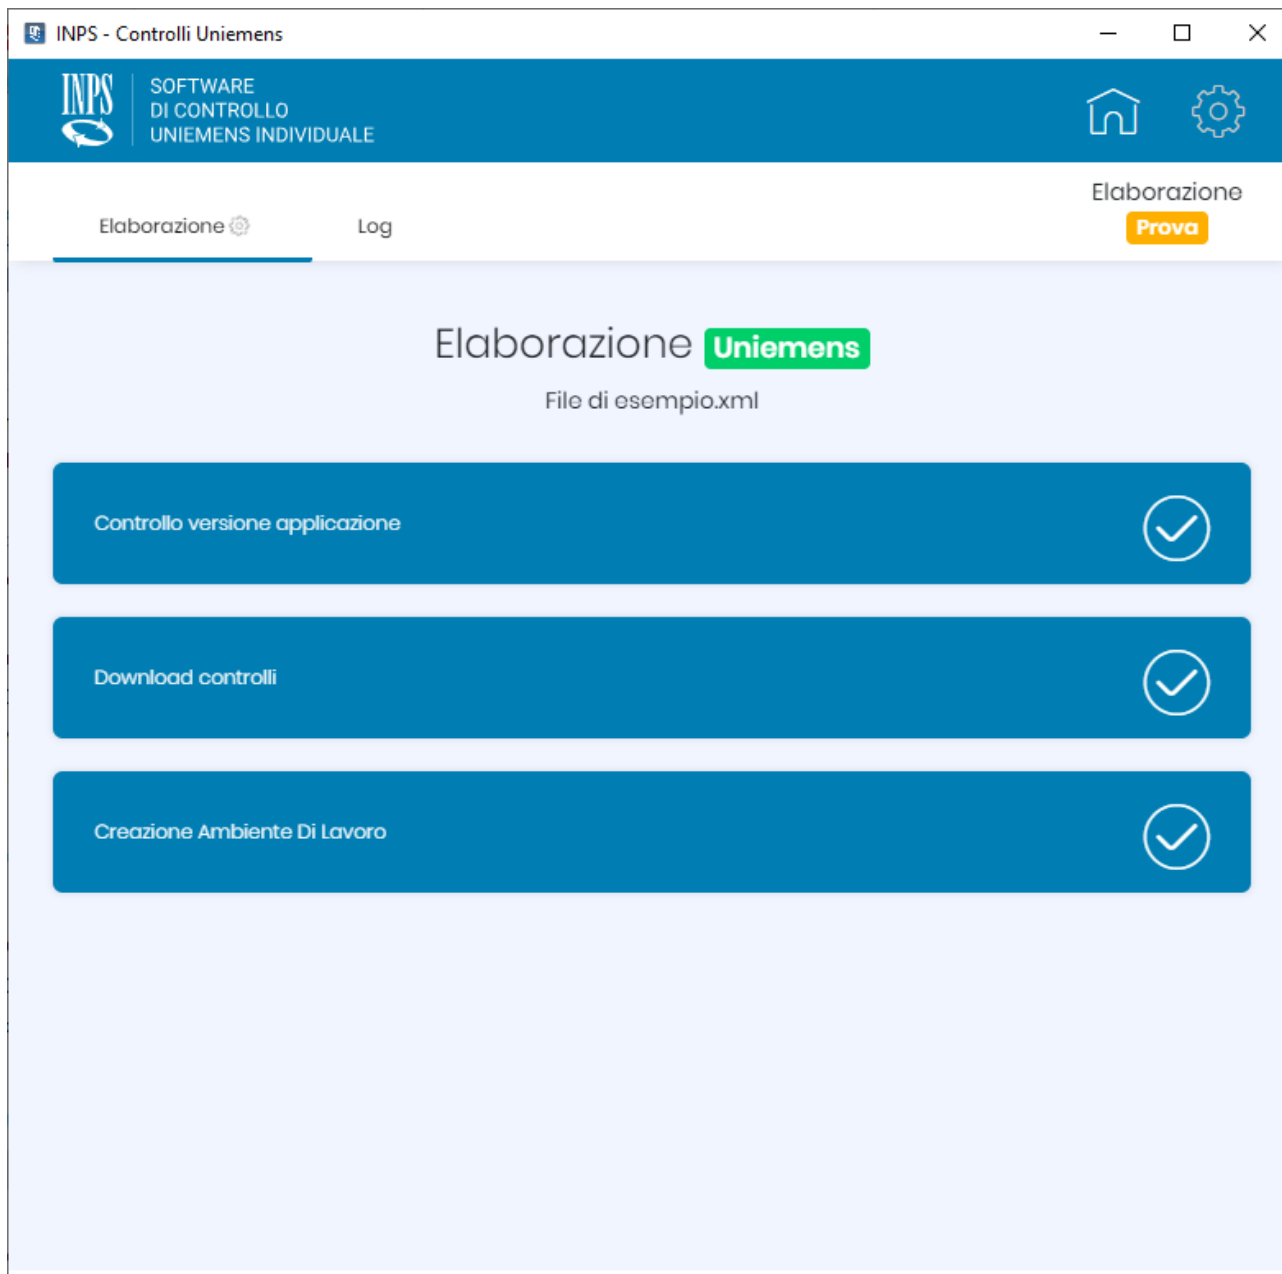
INPS - Controlli Uniemens

INPS

SOFTWARE
DI CONTROLLO
UNIEMENS INDIVIDUALE

Elaborazione
Prova

Elaborazione

Log

Elaborazione Uniemens

File di esempio.xml

Controllo versione applicazione

Download controlli

Creazione Ambiente Di Lavoro